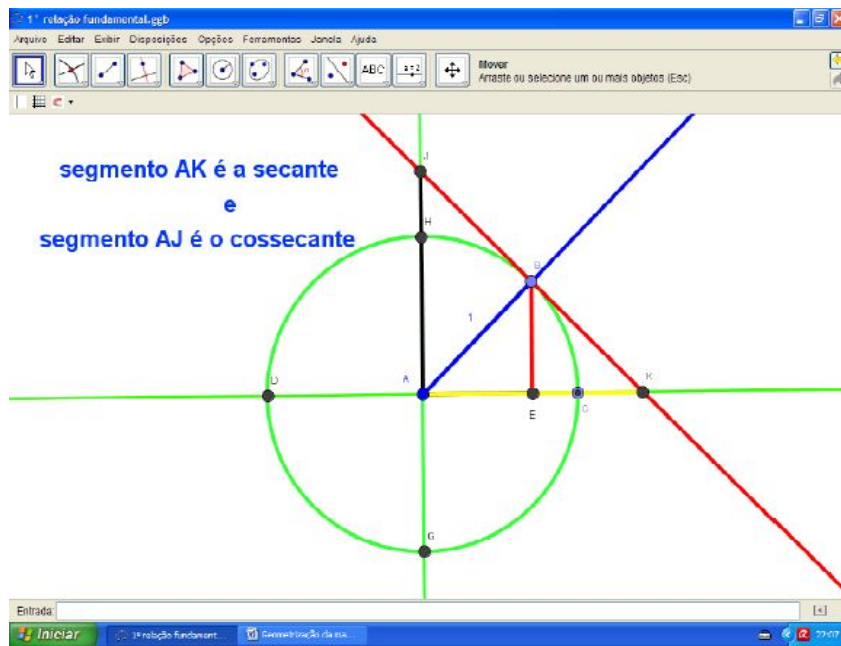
1° relação fundamental.ggb

Arquivo Editar Exibir Disposições Opções Ferramentas Janela Ajuda

ABC

a=2

Mover
Arraste ou selecione um ou mais objetos (Esc)

segmento AK é a secante
e
segmento AJ é o cossecante

J

H

B

1

D

A

E

C

K

G

Entrada:

Iniciar

1ª relação fundament...

Geometrização da ex...

22:07